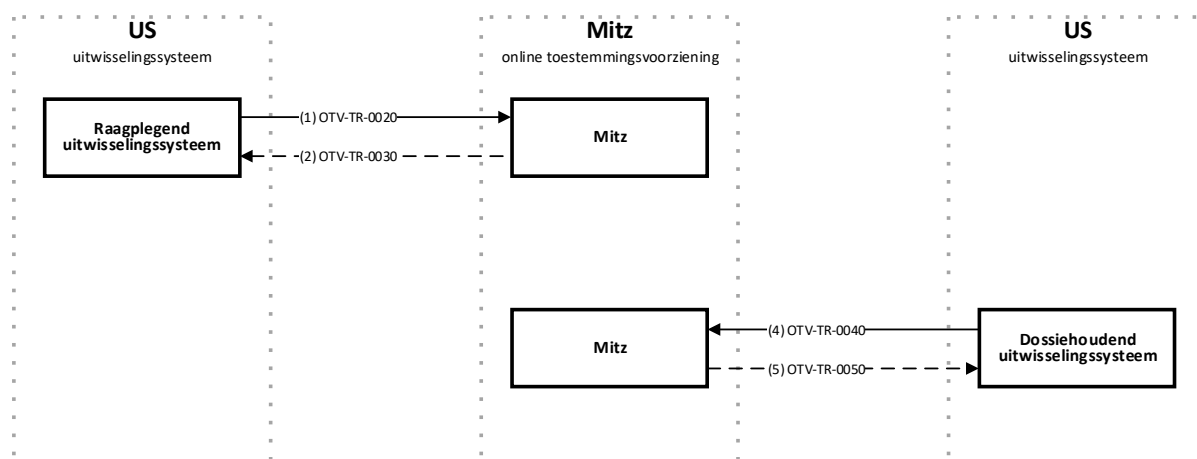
US
uitwisselingssysteem

Mitz
online toestemmingsvoorziening

US
uitwisselingssysteem

Raagplegend uitwisselingssysteem

(1) OTV-TR-0020

(2) OTV-TR-0030

Mitz

Mitz

(4) OTV-TR-0040

(5) OTV-TR-0050

Dossiehoudend uitwisselingssysteem